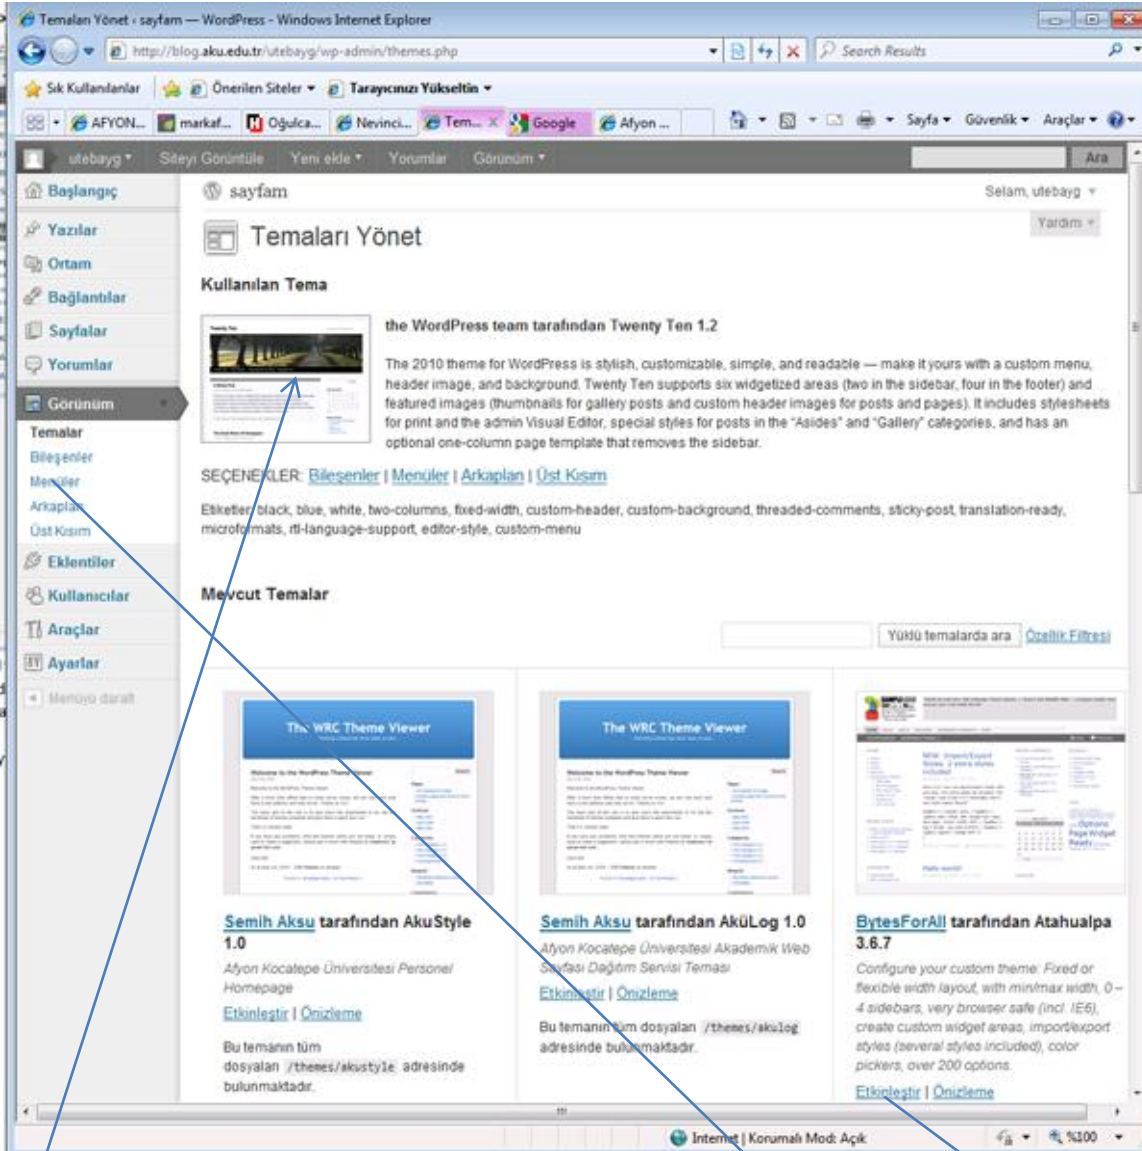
Temaları Yönet ‹ sayfam — WordPress - Windows Internet Explorer

http://blog.aku.edu.tr/utebayg/wp-admin/themes.php

Search Results

Sık Kullanılanlar | Önerilen Siteler ▾ | Tarayıcınızı Yükseltin ▾

AFYON... | markaf... | Oğulca... | Nevinci... | Tem... | Google | Afyon ...

Sayfa ▾ Güvenlik ▾ Araçlar ▾

utebayg ▾ Siteyi Görüntüle Yeni ekle ▾ Yorumlar Görünüm ▾ Ara

Başlangıç
Yazılar
Ortam
Bağlantılar
Sayfalar
Yorumlar
Görünüm
Temalar
Bileşenler
Menüler
Arkaplan
Üst Kısım
Eklentiler
Kullanıcılar
Araçlar
Ayarlar
Menüyü daralt

sayfam

Selam, utebayg ▾

Yardım ▾

Temaları Yönet

Kullanılan Tema

the WordPress team tarafından Twenty Ten 1.2

The 2010 theme for WordPress is stylish, customizable, simple, and readable — make it yours with a custom menu, header image, and background. Twenty Ten supports six widgetized areas (two in the sidebar, four in the footer) and featured images (thumbnails for gallery posts and custom header images for posts and pages). It includes stylesheets for print and the admin Visual Editor, special styles for posts in the "Asides" and "Gallery" categories, and has an optional one-column page template that removes the sidebar.

SEÇENEKLER: Bileşenler | Menüler | Arkaplan | Üst Kısım

Etiketler: black, blue, white, two-columns, fixed-width, custom-header, custom-background, threaded-comments, sticky-post, translation-ready, microformats, rtl-language-support, editor-style, custom-menu

Mevcut Temalar

Yüklü temalarda ara | Özellik Filtresi

The WRC Theme Viewer

Semih Aksu tarafından AkuStyle 1.0

Afyon Kocatepe Üniversitesi Personel Homepage

Etkinleştir | Önizleme

Bu temanın tüm dosyaları /themes/akustyle adresinde bulunmaktadır.

The WRC Theme Viewer

Semih Aksu tarafından AküLog 1.0

Afyon Kocatepe Üniversitesi Akademik Web Sayfası Dağıtım Servisi Teması

Etkinleştir | Önizleme

Bu temanın tüm dosyaları /themes/akulog adresinde bulunmaktadır.

BytesForAll tarafından Atahualpa 3.6.7

Configure your custom theme: Fixed or flexible width layout, with min/max width, 0 - 4 sidebars, very browser safe (incl. IE6), create custom widget areas, import/export styles (several styles included), color pickers, over 200 options.

Etkinleştir | Önizleme

Internet | Korumalı Mod: Açık

%100